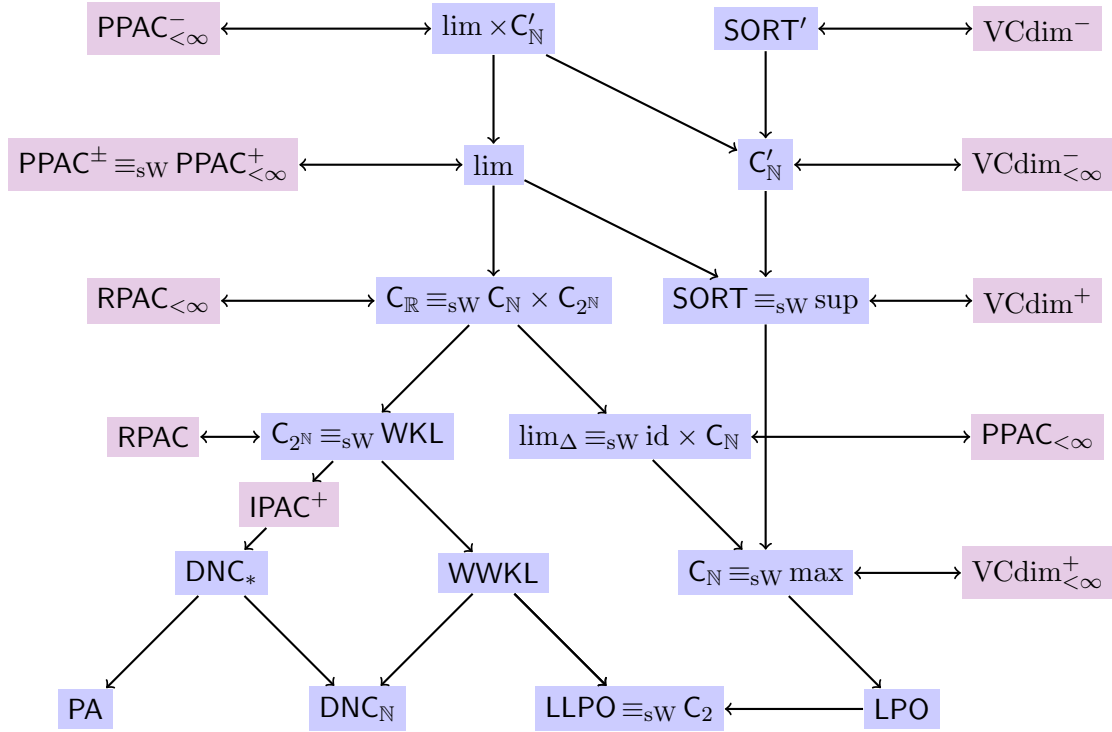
$\mathsf{PPAC}^-_{<\infty}$ $\lim \times \mathsf{C}'_{\mathbb{N}}$ $\mathsf{SORT}'$ $\mathrm{VCdim}^-$

$\mathsf{PPAC}^{\pm} \equiv_{\mathrm{sW}} \mathsf{PPAC}^+_{<\infty}$ $\lim$ $\mathsf{C}'_{\mathbb{N}}$ $\mathrm{VCdim}^-_{<\infty}$

$\mathsf{RPAC}_{<\infty}$ $\mathsf{C}_{\mathbb{R}} \equiv_{\mathrm{sW}} \mathsf{C}_{\mathbb{N}} \times \mathsf{C}_{2^{\mathbb{N}}}$ $\mathsf{SORT} \equiv_{\mathrm{sW}} \sup$ $\mathrm{VCdim}^+$

$\mathsf{RPAC}$ $\mathsf{C}_{2^{\mathbb{N}}} \equiv_{\mathrm{sW}} \mathsf{WKL}$ $\lim_{\Delta} \equiv_{\mathrm{sW}} \mathrm{id} \times \mathsf{C}_{\mathbb{N}}$ $\mathsf{PPAC}_{<\infty}$

$\mathsf{IPAC}^+$

$\mathsf{DNC}_*$ $\mathsf{WWKL}$ $\mathsf{C}_{\mathbb{N}} \equiv_{\mathrm{sW}} \max$ $\mathrm{VCdim}^+_{<\infty}$

$\mathsf{PA}$ $\mathsf{DNC}_{\mathbb{N}}$ $\mathsf{LLPO} \equiv_{\mathrm{sW}} \mathsf{C}_2$ $\mathsf{LPO}$